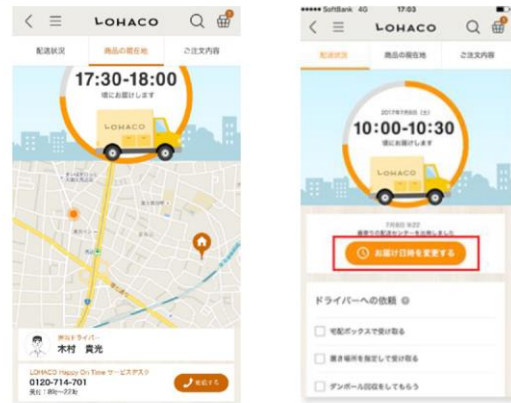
LOHACO

配送状況 商品の現在地 ご注文内容

17:30-18:00
頃にお届けします

LOHACO

担当ドライバー
木村 貴光

LOHACO Happy On Time サービスデスク
0120-714-701
受付：8時〜22時

電話する

••••• SoftBank 4G 17:03

LOHACO

配送状況 商品の現在地 ご注文内容

2017年7月8日（土）
10:00-10:30
頃にお届けします

LOHACO

7月8日 9:22
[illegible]

お届け日時を変更する

ドライバーへの依頼

宅配ボックスで受け取る

置き場所を指定して受け取る

ダンボール回収をしてもらう